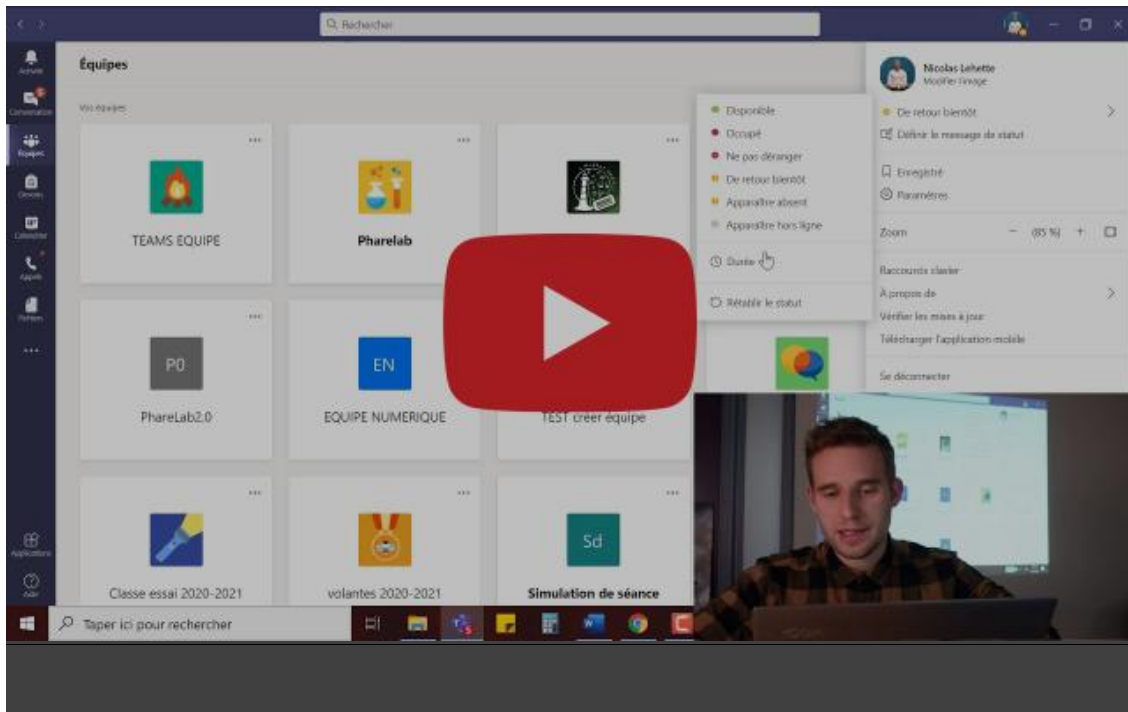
Rechercher

Activité
Conversation
Équipes
Devoirs
Calendrier
Appels
Fichiers
...
Applications
Aide

Équipes

Vos équipes

TEAMS EQUIPE

Pharelab

P0
PhareLab2.0

EN
EQUIPE NUMERIQUE

TEST créer équipe

Classe essai 2020-2021

volantes 2020-2021

Sd
Simulation de séance

Disponible
Occupé
Ne pas déranger
De retour bientôt
Apparaître absent
Apparaître hors ligne
Durée
Rétablir le statut

Nicolas Lehette
Modifier l'image
De retour bientôt
Définir le message de statut
Enregistré
Paramètres
Zoom − (85 %) +
Raccourcis clavier
À propos de
Vérifier les mises à jour
Télécharger l'application mobile
Se déconnecter

Taper ici pour rechercher